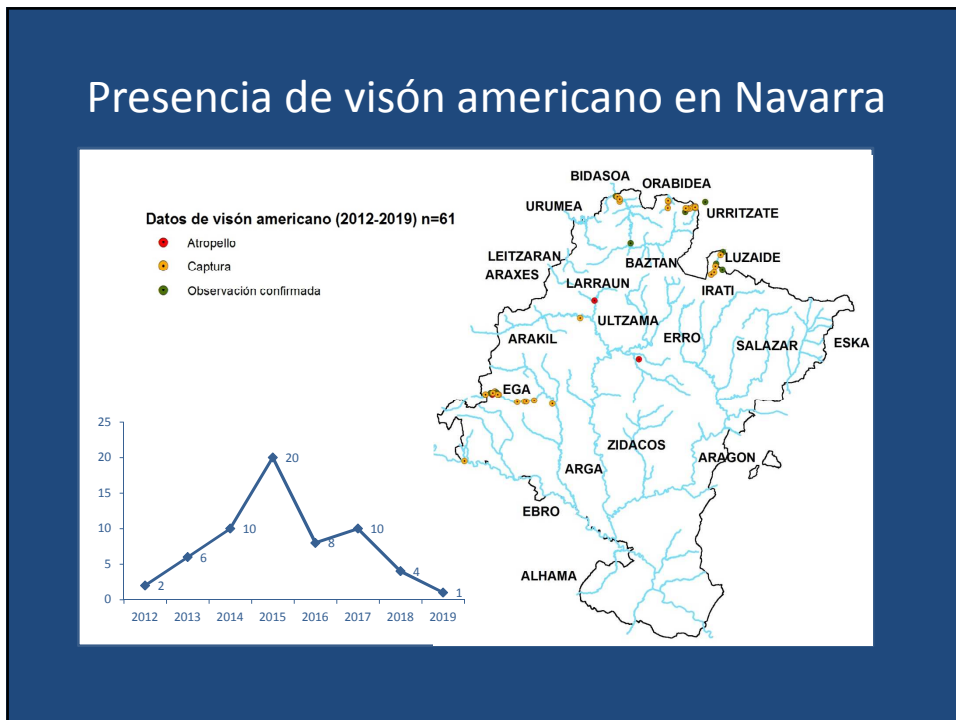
Presencia de visón americano en Navarra

Datos de visón americano (2012-2019) n=61

Atropello
Captura
Observación confirmada

| Año | Valor |
|---|---|
| 2012 | 2 |
| 2013 | 6 |
| 2014 | 10 |
| 2015 | 20 |
| 2016 | 8 |
| 2017 | 10 |
| 2018 | 4 |
| 2019 | 1 |

25
20
15
10
5
0

BIDASOA
ORABIDEA
URUMEA
URRITZATE
LEITZARAN
ARAXES
BAZTAN
LUZAIDE
LARRAUN
IRATI
ULTZAMA
ARAKIL
ERRO
SALAZAR
ESKA
EGA
ZIDACOS
ARGA
ARAGON
EBRO
ALHAMA